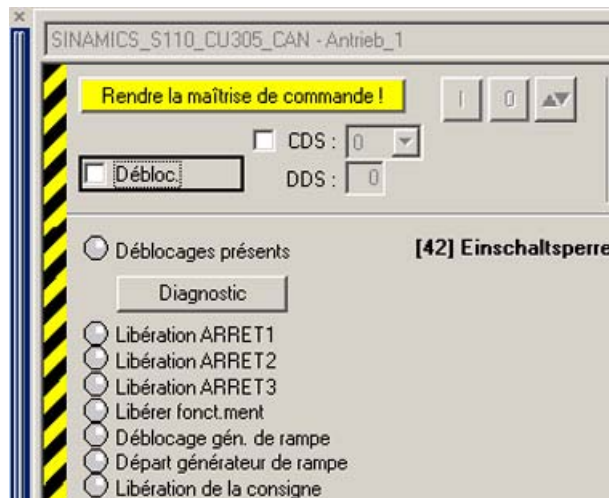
SINAMICS_S110_CU305_CAN - Antrieb_1

Rendre la maîtrise de commande !

I 0

CDS: 0

Débloc.

DDS: 0

Déblocages présents

[42] Einschaltsperre

Diagnostic

Libération ARRET1
Libération ARRET2
Libération ARRET3
Libérer fonct.ment
Déblocage gén. de rampe
Départ générateur de rampe
Libération de la consigne